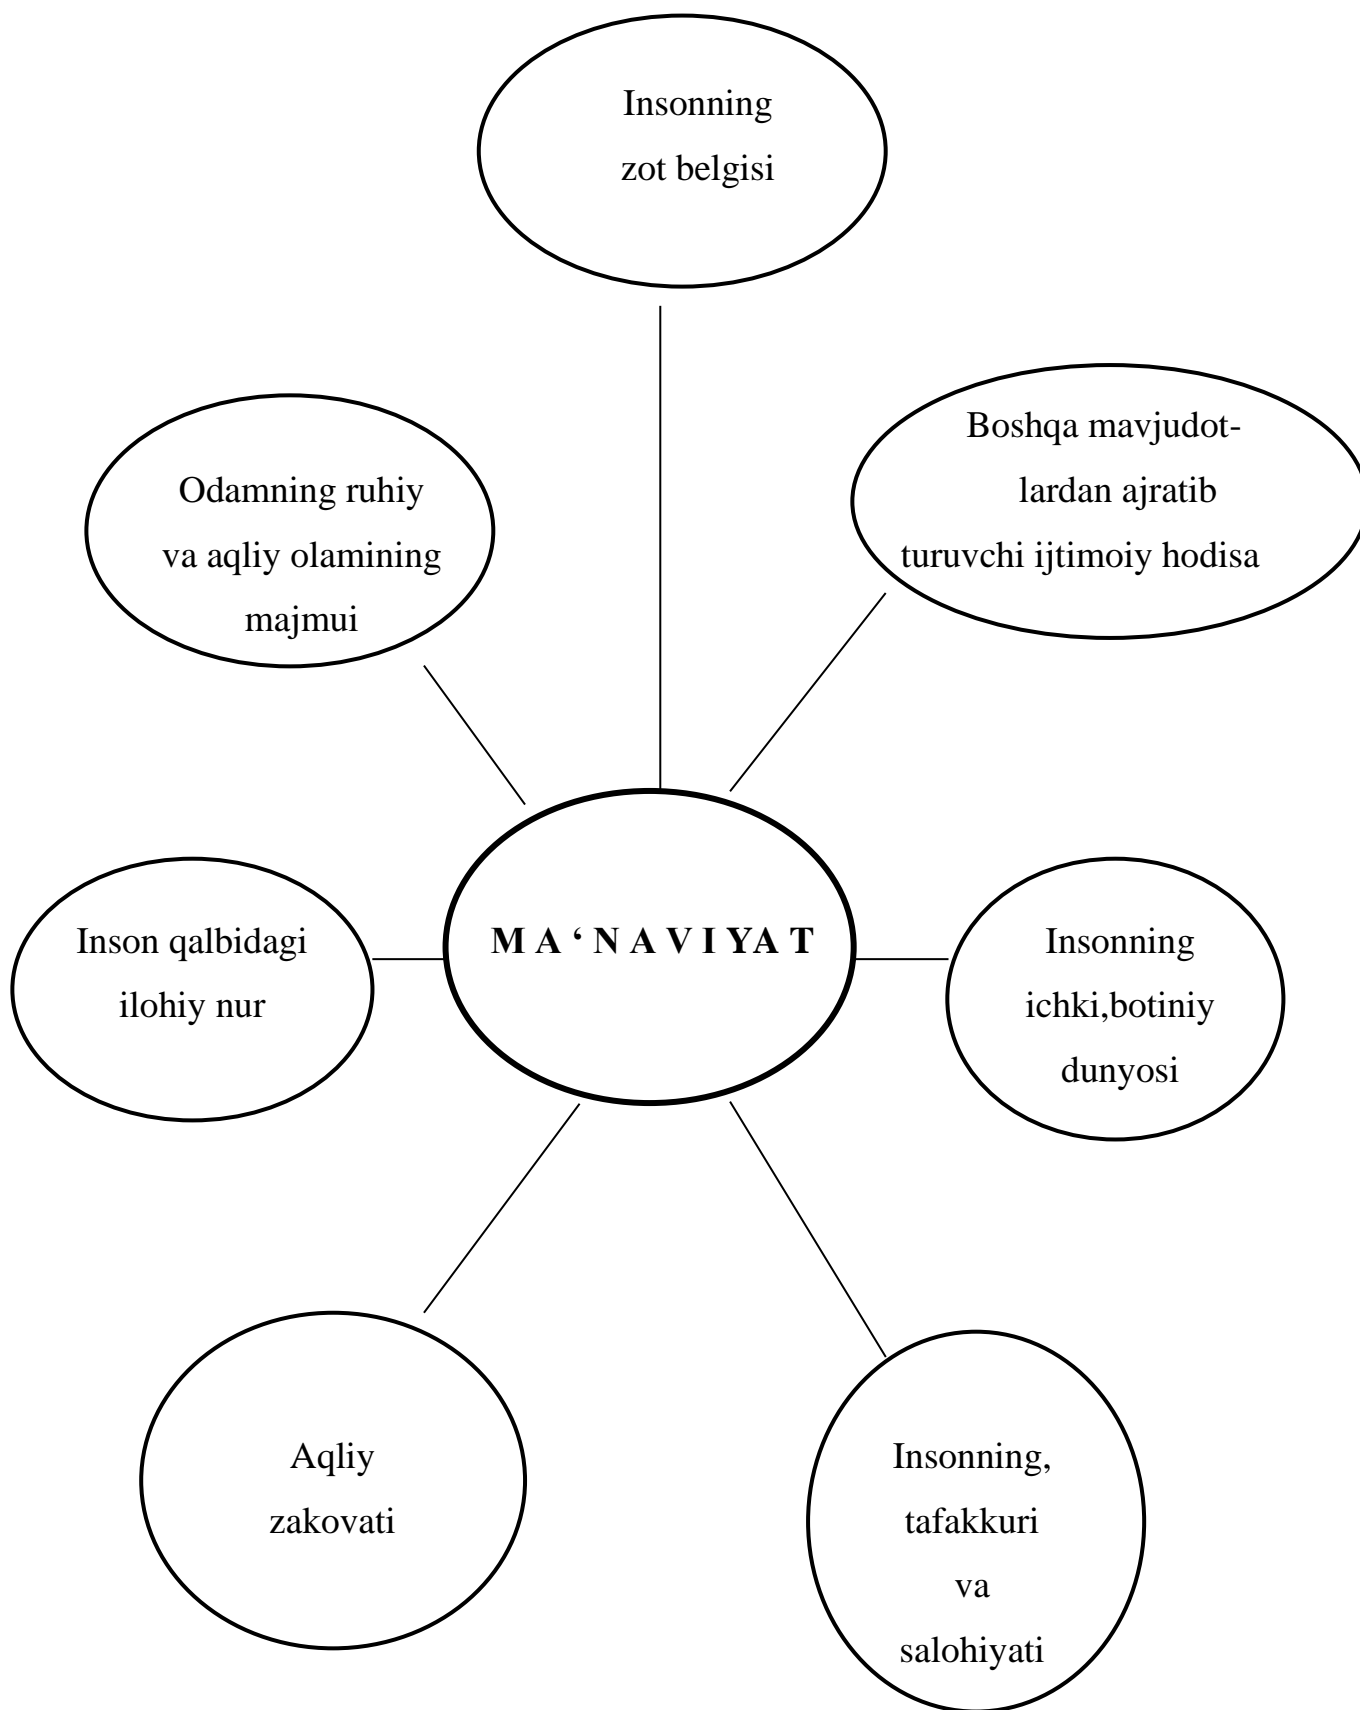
Insonning zot belgisi

Odamning ruhiy va aqliy olamining majmui

Boshqa mavjudotlardan ajratib turuvchi ijtimoiy hodisa

Inson qalbidagi ilohiy nur

M A ' N A V I YA T

Insonning ichki,botiniy dunyosi

Aqliy zakovati

Insonning, tafakkuri va salohiyati